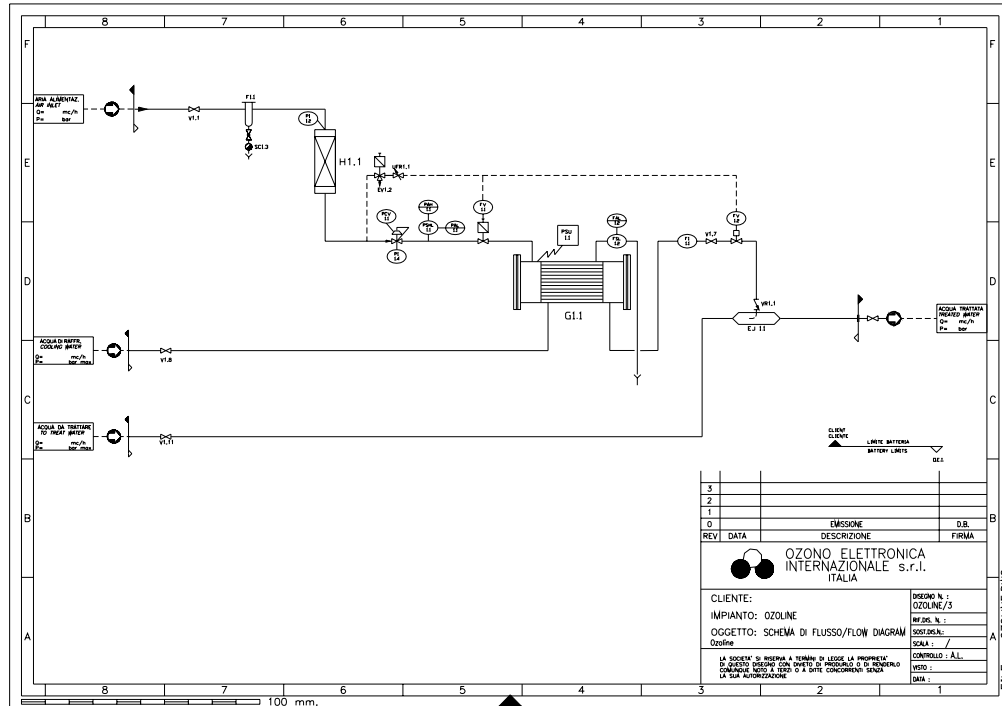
8 7 6 5 4 3 2 1

F

ARIA ALIMENTAZ.
AIR INLET
Q= mc/h
P= bar

V1.1

F1.1

SC1.3

PI 12

H1.1

E

EV1.2

VFR1.1

PCV 11

PAH 11

PSH 11

PAL 11

FV 11

PI 14

PSU 11

TAL 12

TSL 12

TI 11

V1.7

FV 12

D

G1.1

VR1.1

EJ 11

ACQUA TRATTATA
TREATED WATER
Q= mc/h
P= bar

ACQUA DI RAFFR.
COOLING WATER
Q= mc/h
P= bar max

V1.8

C

ACQUA DA TRATTARE
TO TREAT WATER
Q= mc/h
P= bar max

V1.11

CLIENT
CLIENTE
LIMITE BATTERIA
BATTERY LIMITS
O.E.I.

| | | | |
|---|---|---|---|
| 3 | | | |
| 2 | | | |
| 1 | | | |
| 0 | | EMISSIONE | D.B. |
| REV | DATA | DESCRIZIONE | FIRMA |

B

OZONO ELETTRONICA
INTERNAZIONALE s.r.l.
ITALIA

CLIENTE:
IMPIANTO: OZOLINE
OGGETTO: SCHEMA DI FLUSSO/FLOW DIAGRAM
Ozoline

DISEGNO N. : OZOLINE/3
RIF.DIS. N. :
SOST.DIS.N.:
SCALA : /
CONTROLLO : A.L.
VISTO :
DATA :

A

LA SOCIETA' SI RISERVA A TERMINI DI LEGGE LA PROPRIETA' DI QUESTO DISEGNO CON DIVIETO DI PRODURLO O DI RENDERLO COMUNQUE NOTO A TERZI O A DITTE CONCORRENTI SENZA LA SUA AUTORIZZAZIONE

8 7 6 5 4 3 2 1

100 mm.